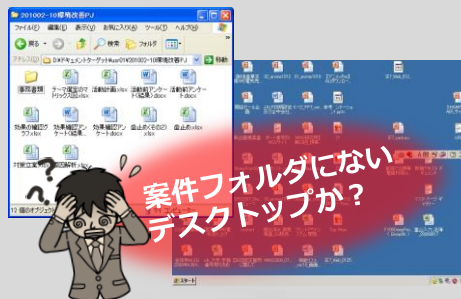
201002~10標準改善PJ

ファイル(F) 編集(E) 表示(V) お気に入り(A) ツール(T) ヘルプ(H)

戻る 検索 フォルダ

事務書類
テーマ選定のマトリックス表.xlsx
活動計画.xlsx
活動前アンケート結果.docx
活動前アンケート.docx
効果の確認グラフ.xlsx
効果確認アンケート結果.xlsx
効果確認アンケート.docx
改善前の現状.xlsx
歯止め.xlsx
対策立案
問題解析

12 個のオブジェクト

スタート

案件フォルダにない
デスクトップか？